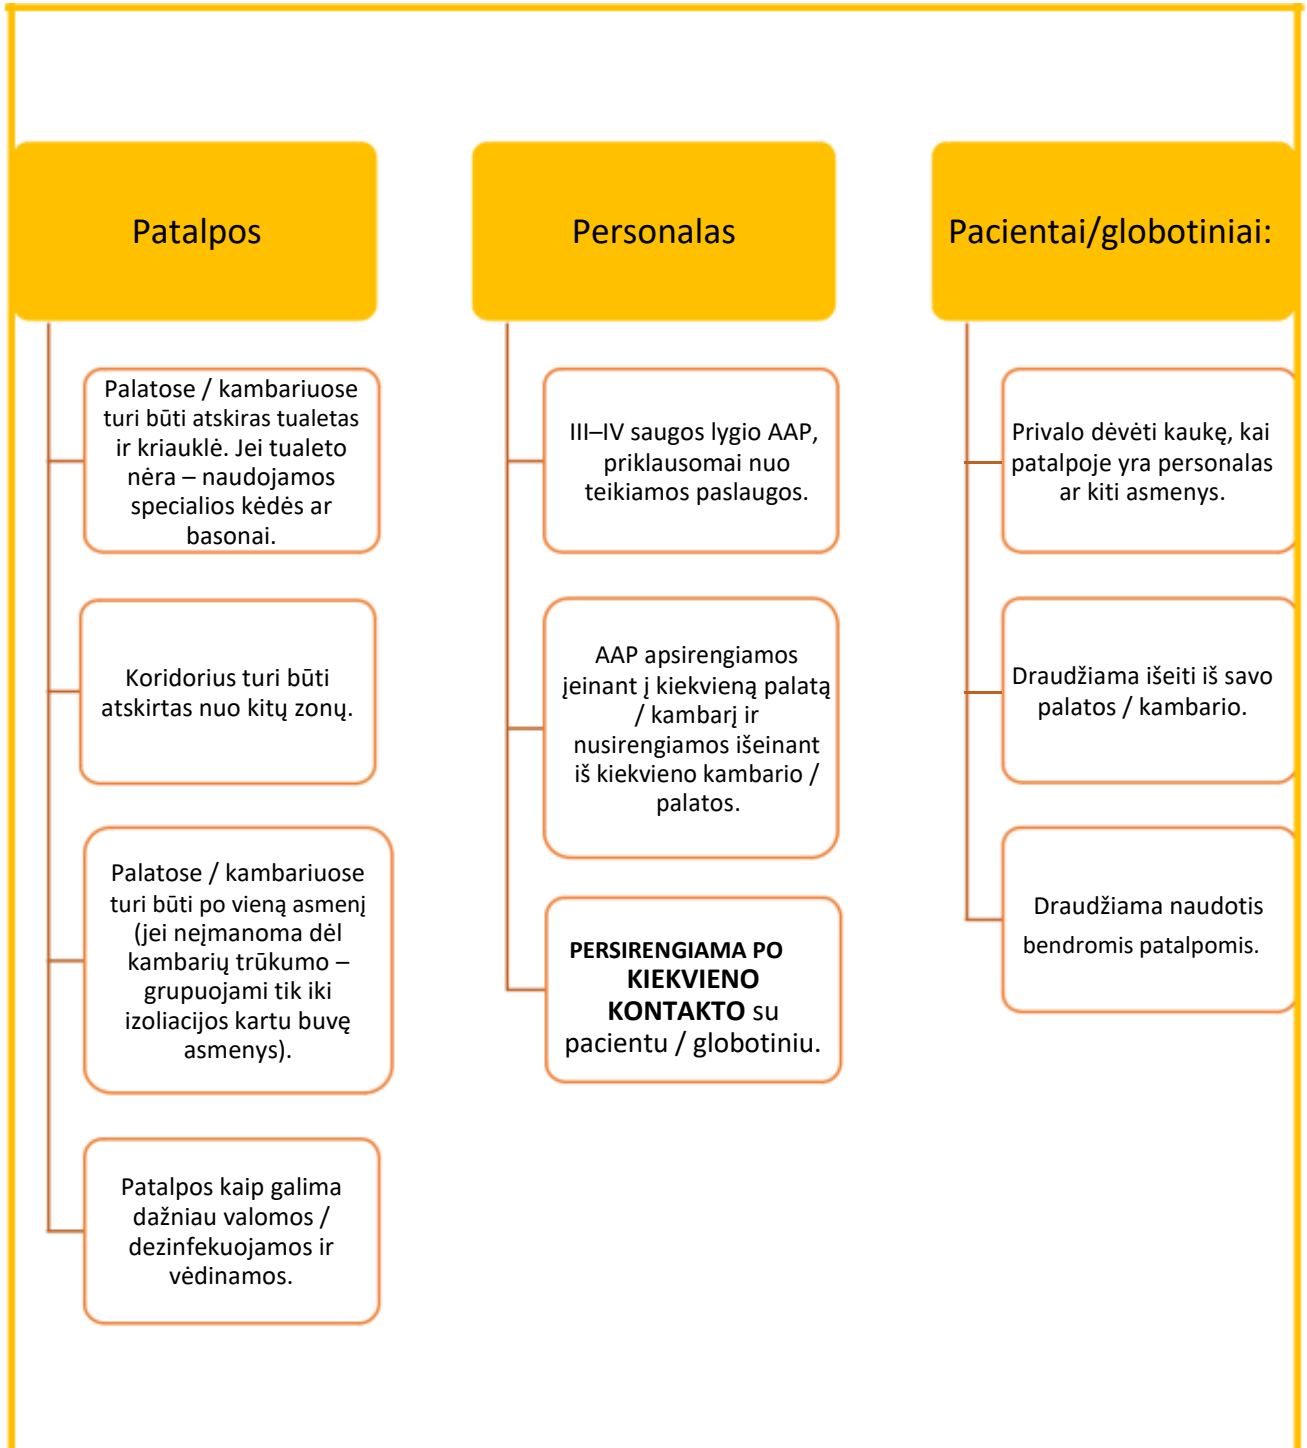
Patalpos

Palatose / kambariuose turi būti atskiras tualetas ir kriauklė. Jei tualeto nėra – naudojamos specialios kėdės ar basonai.

Koridorius turi būti atskirtas nuo kitų zonų.

Palatose / kambariuose turi būti po vieną asmenį (jei neįmanoma dėl kambarių trūkumo – grupuojami tik iki izoliacijos kartu buvę asmenys).

Patalpos kaip galima dažniau valomos / dezinfekuojamos ir vėdinamos.

Personalas

III–IV saugos lygio AAP, priklausomai nuo teikiamos paslaugos.

AAP apsirengiamos įeinant į kiekvieną palatą / kambarį ir nusirengiamos išeinant iš kiekvieno kambario / palatos.

PERSIRENGIAMA PO KIEKVIENO KONTAKTO su pacientu / globotiniu.

Pacientai/globotiniai:

Privalo dėvėti kaukę, kai patalpoje yra personalas ar kiti asmenys.

Draudžiama išeiti iš savo palatos / kambario.

Draudžiama naudotis bendromis patalpomis.